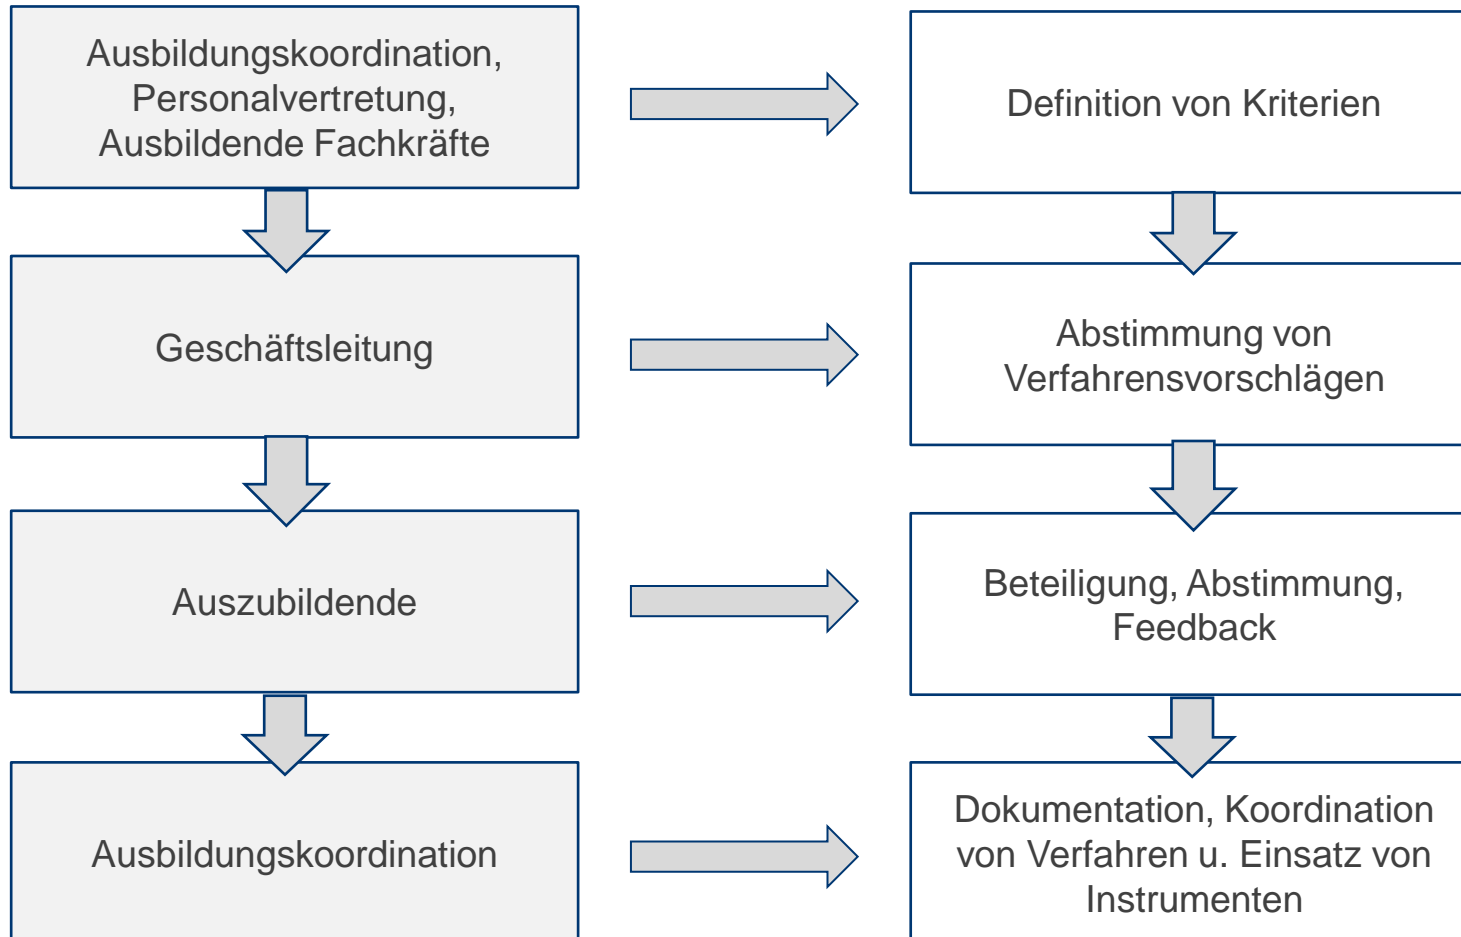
Ausbildungskoordination, Personalvertretung, Ausbildende Fachkräfte

Definition von Kriterien

Geschäftsleitung

Abstimmung von Verfahrensvorschlägen

Auszubildende

Beteiligung, Abstimmung, Feedback

Ausbildungskoordination

Dokumentation, Koordination von Verfahren u. Einsatz von Instrumenten